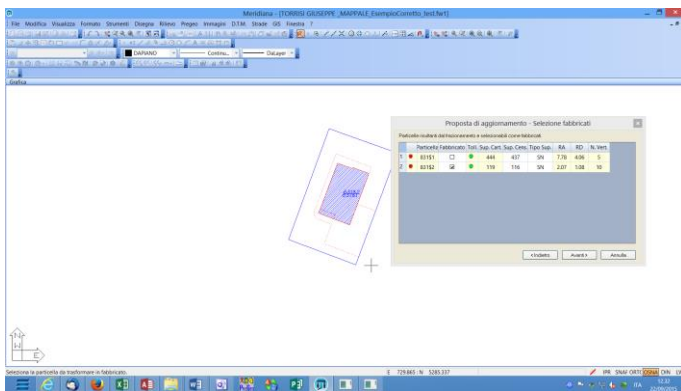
Meridiana - [TORRISI GIUSEPPE _MAPPALE_EsempioCorretto_test.fwt]

File Modifica Visualizza Formato Strumenti Disegna Rilievo Pregeo Immagini D.T.M. Strade GIS Finestra ?

DAPIANO Continu... DaLayer

Grafica

Proposta di aggiornamento - Selezione fabbricati

Particelle risultanti dal frazionamento e selezionabili come fabbricati.

| | | Particelle | Fabbricato | Tutt. | Sup. Cart. | Sup. Cens. | Tipo Sup. | RA | RD | N. Vert. |
|---|---|---|---|---|---|---|---|---|---|---|
| 1 | ■ | 8315|1 | ☐ | ● | 444 | 437 | SN | 7.78 | 4.06 | 5 |
| 2 | ■ | 8315|2 | ☑ | ● | 119 | 116 | SN | 2.07 | 1.08 | 10 |

< Indietro Avanti > Annulla

Seleziona la particella da trasformare in fabbricato.

E 729.865 : N 5285.337

IPR SNAP ORTO OSNA DIN LW

ITA 12:33 22/09/2015